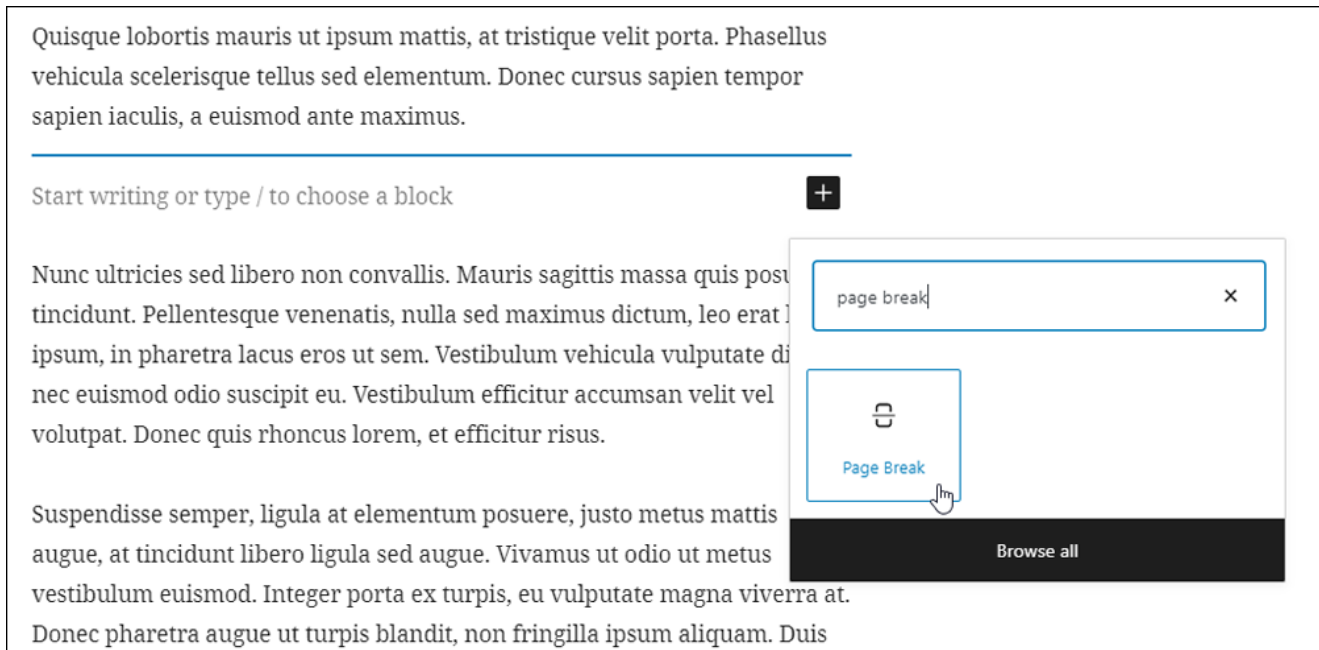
Quisque lobortis mauris ut ipsum mattis, at tristique velit porta. Phasellus vehicula scelerisque tellus sed elementum. Donec cursus sapien tempor sapien iaculis, a euismod ante maximus.

Start writing or type / to choose a block

+

Nunc ultricies sed libero non convallis. Mauris sagittis massa quis posu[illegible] tincidunt. Pellentesque venenatis, nulla sed maximus dictum, leo erat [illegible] ipsum, in pharetra lacus eros ut sem. Vestibulum vehicula vulputate di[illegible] nec euismod odio suscipit eu. Vestibulum efficitur accumsan velit vel volutpat. Donec quis rhoncus lorem, et efficitur risus.

page break

×

Page Break

Browse all

Suspendisse semper, ligula at elementum posuere, justo metus mattis augue, at tincidunt libero ligula sed augue. Vivamus ut odio ut metus vestibulum euismod. Integer porta ex turpis, eu vulputate magna viverra at. Donec pharetra augue ut turpis blandit, non fringilla ipsum aliquam. Duis